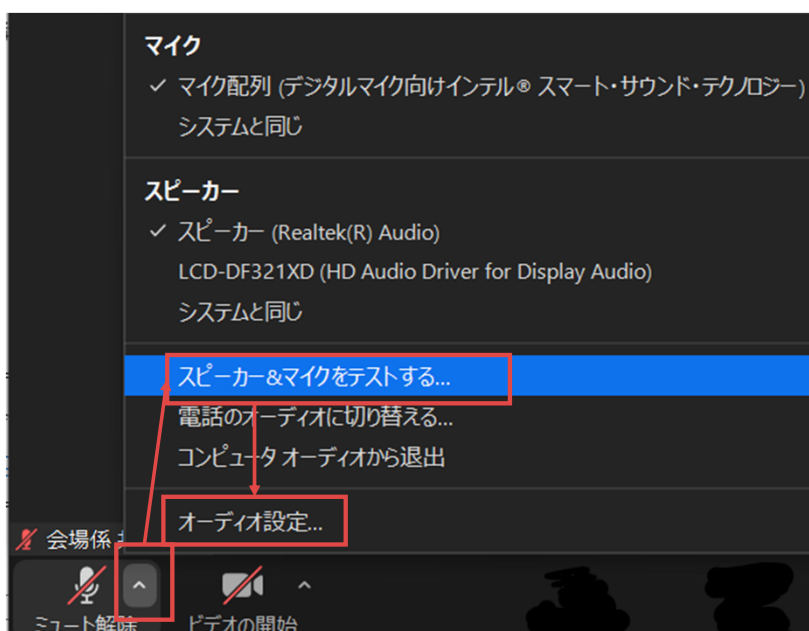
マイク
✓ マイク配列 (デジタルマイク向けインテル® スマート・サウンド・テクノロジー)
システムと同じ

スピーカー
✓ スピーカー (Realtek(R) Audio)
LCD-DF321XD (HD Audio Driver for Display Audio)
システムと同じ

スピーカー&マイクをテストする...
電話のオーディオに切り替える...
コンピュータ オーディオから退出

オーディオ設定...

会場係

ミュート解除
ビデオの開始